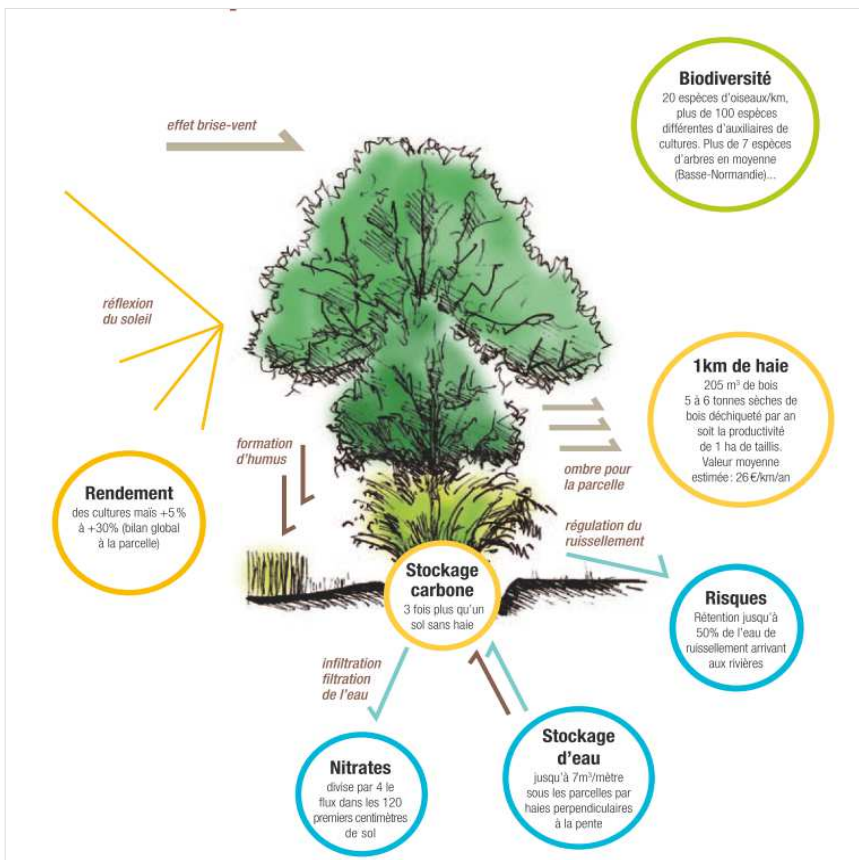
effet brise-vent

Biodiversité
20 espèces d'oiseaux/km, plus de 100 espèces différentes d'auxiliaires de cultures. Plus de 7 espèces d'arbres en moyenne (Basse-Normandie)...

réflexion du soleil

1km de haie
205 m³ de bois
5 à 6 tonnes sèches de bois déchiqueté par an soit la productivité de 1 ha de taillis. Valeur moyenne estimée : 26 €/km/an

formation d'humus

ombre pour la parcelle

Rendement
des cultures maïs +5 % à +30% (bilan global à la parcelle)

régulation du ruissellement

Stockage carbone
3 fois plus qu'un sol sans haie

Risques
Rétention jusqu'à 50% de l'eau de ruissellement arrivant aux rivières

infiltration filtration de l'eau

Nitrates
divise par 4 le flux dans les 120 premiers centimètres de sol

Stockage d'eau
jusqu'à 7m³/mètre sous les parcelles par haies perpendiculaires à la pente